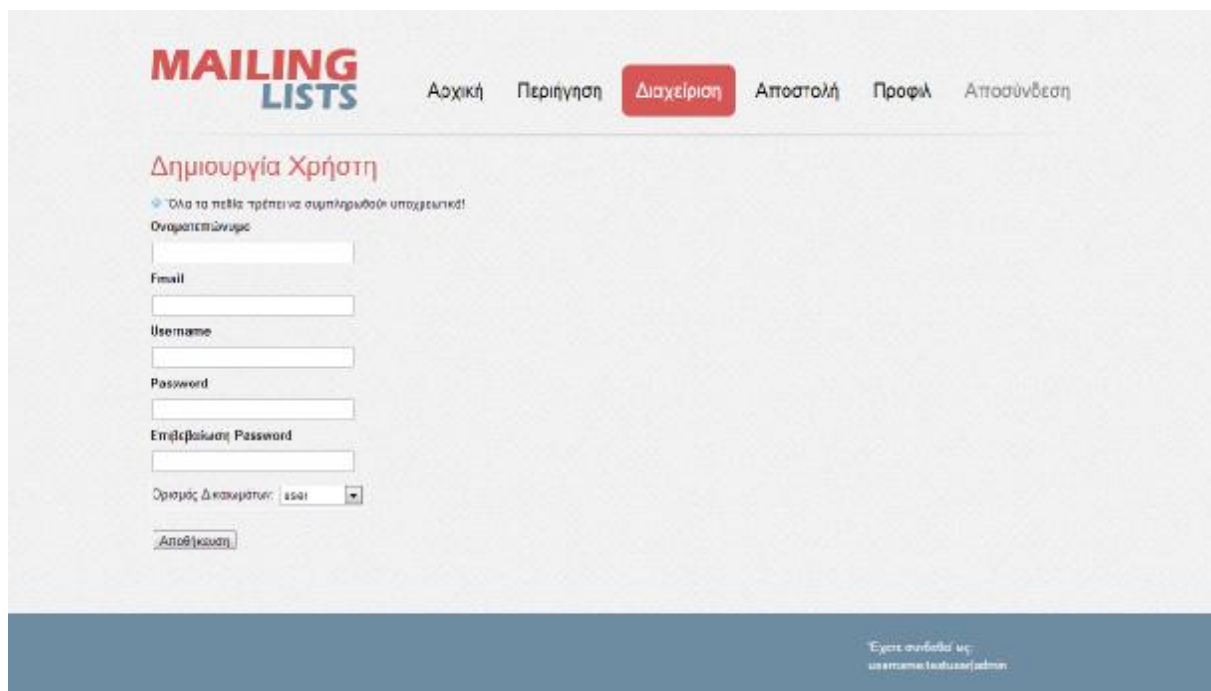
MAILING LISTS

Αρχική Περιήγηση Διαχείριση Αποστολή Προφίλ Αποσύνδεση

Δημιουργία Χρήστη

Όλα τα πεδία πρέπει να συμπληρωθούν υποχρεωτικά!

Ονοματεπώνυμο

Email

Username

Password

Επιβεβαίωση Password

Ορισμός Δικαιωμάτων: user

Αποθήκευση

Έχετε συνδεθεί ως:
username:testuser|admin